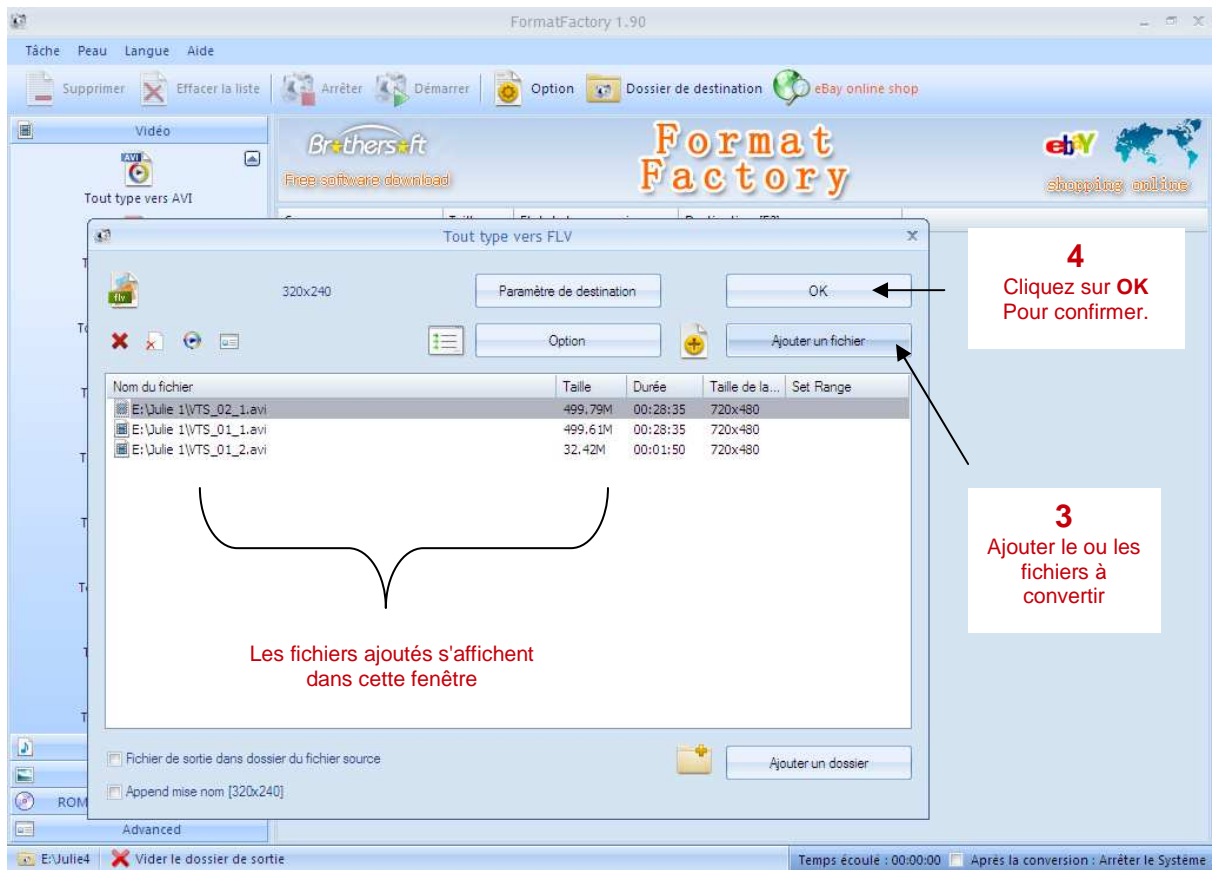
FormatFactory 1.90

Tâche Peau Langue Aide

Supprimer Effacer la liste Arrêter Démarrer Option Dossier de destination eBay online shop

Vidéo

Tout type vers AVI

Brothersoft
Free software download

Format Factory

ebY
shopping online

Tout type vers FLV

flv

320x240

Paramètre de destination

OK

Option

Ajouter un fichier

| Nom du fichier | Taille | Durée | Taille de la... | Set Range |
|---|---|---|---|---|
| E:\Julie 1\VTS_02_1.avi | 499.79M | 00:28:35 | 720x480 | |
| E:\Julie 1\VTS_01_1.avi | 499.61M | 00:28:35 | 720x480 | |
| E:\Julie 1\VTS_01_2.avi | 32.42M | 00:01:50 | 720x480 | |

Les fichiers ajoutés s'affichent dans cette fenêtre

Fichier de sortie dans dossier du fichier source

Append mise nom [320x240]

Ajouter un dossier

4
Cliquez sur **OK**
Pour confirmer.

3
Ajouter le ou les fichiers à convertir

ROM

Advanced

E:\Julie4 Vider le dossier de sortie

Temps écoulé : 00:00:00 Après la conversion : Arrêter le Système